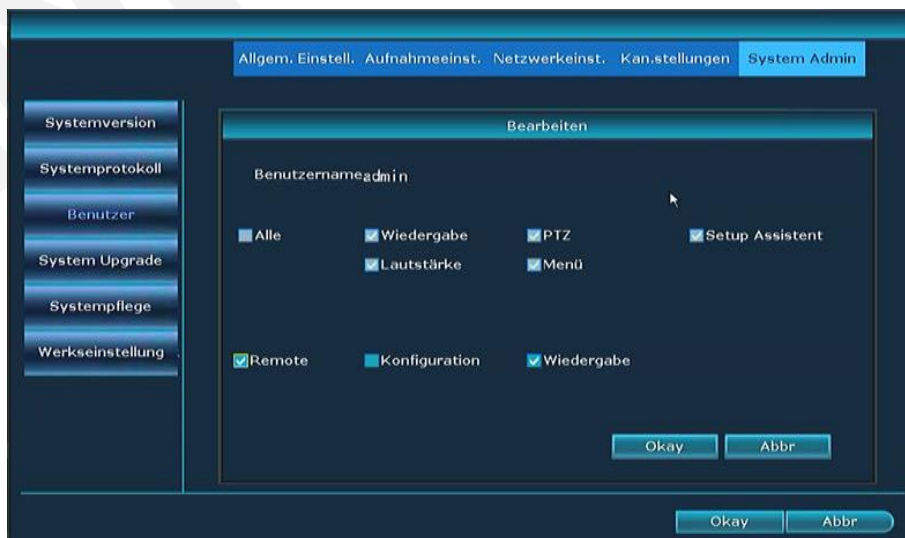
Allgem. Einstell. Aufnahmeeinst. Netzwerkeinst. Kan.stellungen System Admin

Systemversion

Systemprotokoll

Benutzer

System Upgrade

Systempflege

Werkseinstellung

Bearbeiten

Benutzernameadmin

Alle Wiedergabe PTZ Setup Assistent

Lautstärke Menü

Remote Konfiguration Wiedergabe

Okay Abbr

Okay Abbr